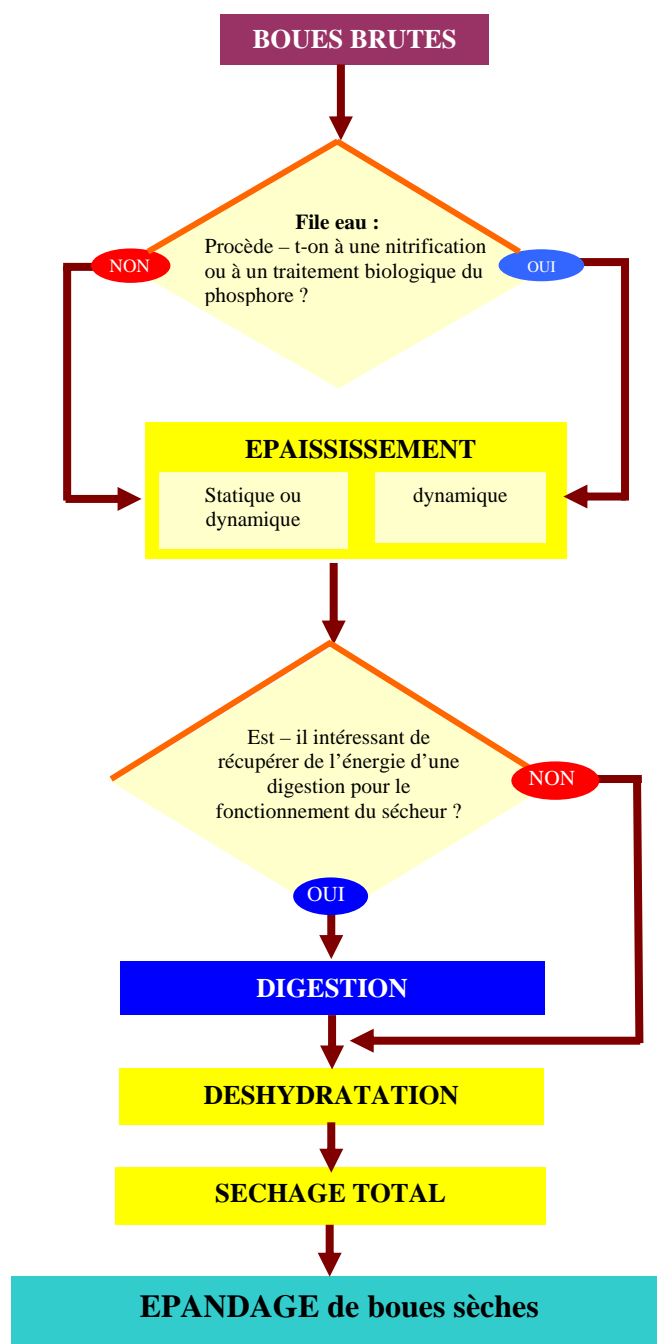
BOUES BRUTES

File eau :
Procède – t-on à une nitrification ou à un traitement biologique du phosphore ?

NON

OUI

EPAISSISSEMENT

Statique ou dynamique

dynamique

Est – il intéressant de récupérer de l'énergie d'une digestion pour le fonctionnement du sécheur ?

NON

OUI

DIGESTION

DESHYDRATATION

SECHAGE TOTAL

EPANDAGE de boues sèches